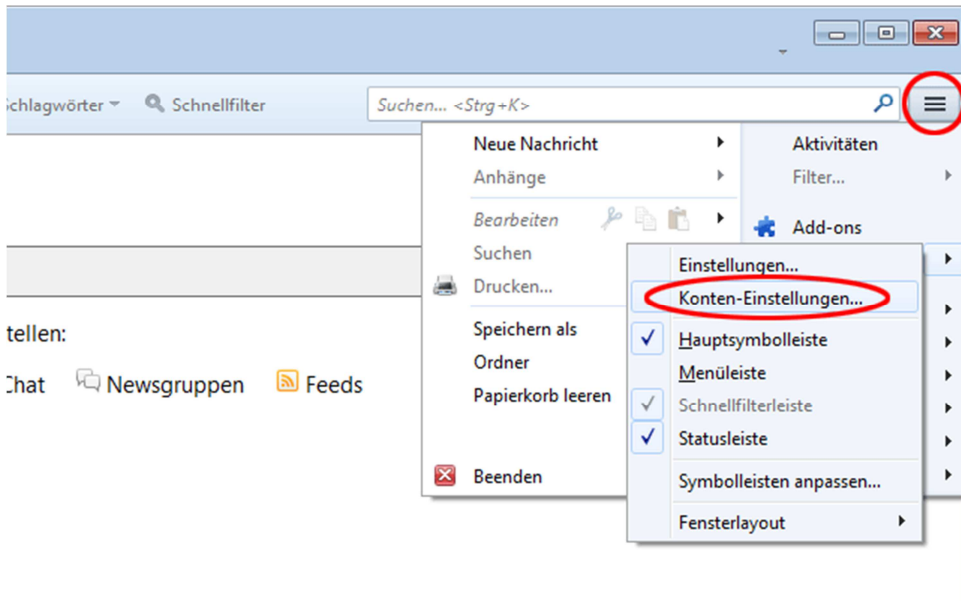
chlagwörter Schnellfilter

Suchen... <Strg+K>

tellen:

Chat Newsgruppen Feeds

Neue Nachricht
Anhänge
Bearbeiten
Suchen
Drucken...
Speichern als
Ordner
Papierkorb leeren
Beenden

Aktivitäten
Filter...
Add-ons

Einstellungen...
Konten-Einstellungen...
Hauptsymbolleiste
Menüleiste
Schnellfilterleiste
Statusleiste
Symbolleisten anpassen...
Fensterlayout